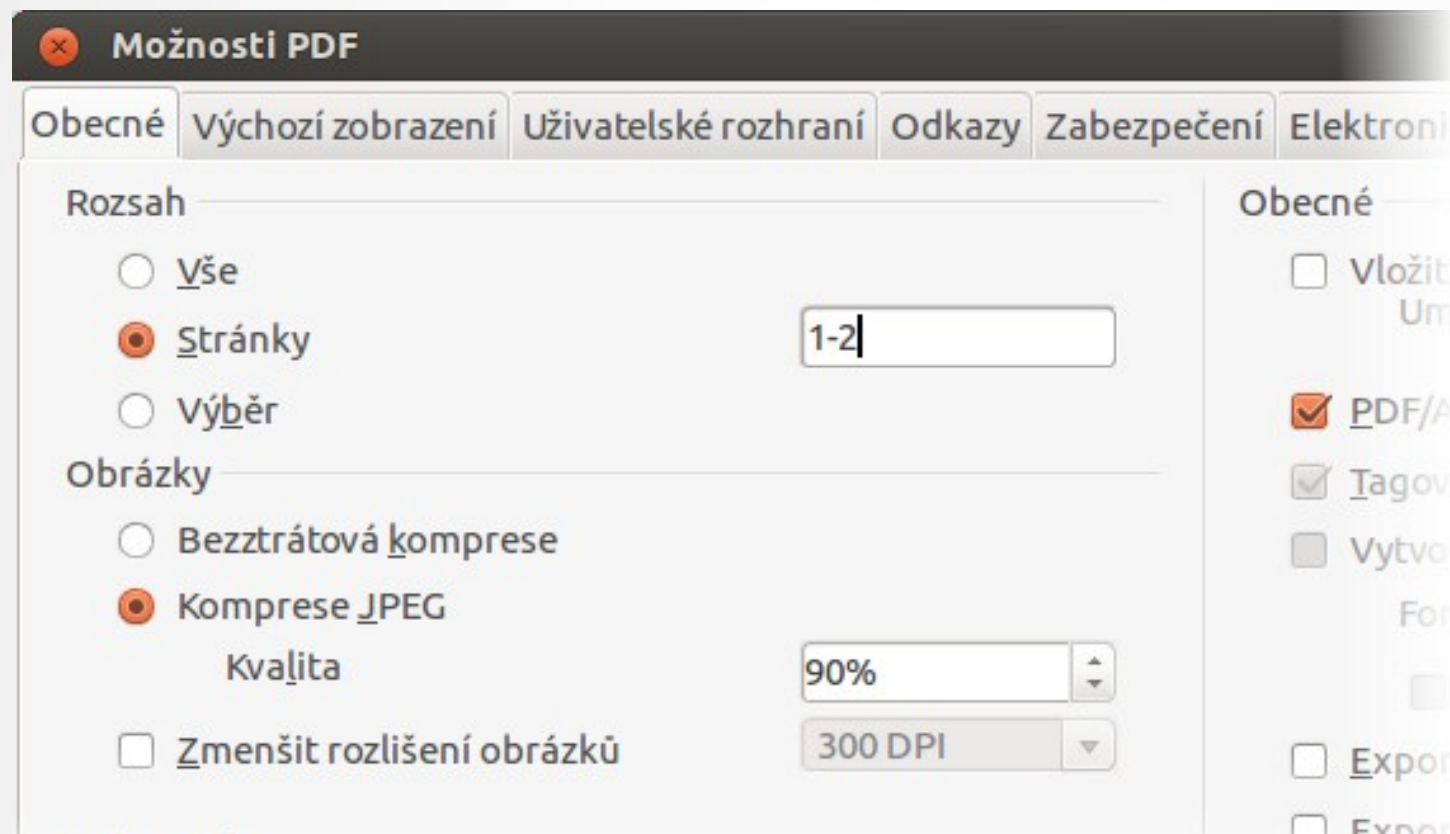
Možnosti PDF

Obecné | Výchozí zobrazení | Uživatelské rozhraní | Odkazy | Zabezpečení | Elektroni

Rozsah

Vše

Stránky 1-2

Výběr

Obrázky

Bezztrátová komprese

Komprese JPEG

Kvalita 90%

Zmenšit rozlišení obrázků 300 DPI

Obecné

Vložit
Um

PDF/A

Tagov

Vytvo

For

Expor

Expo